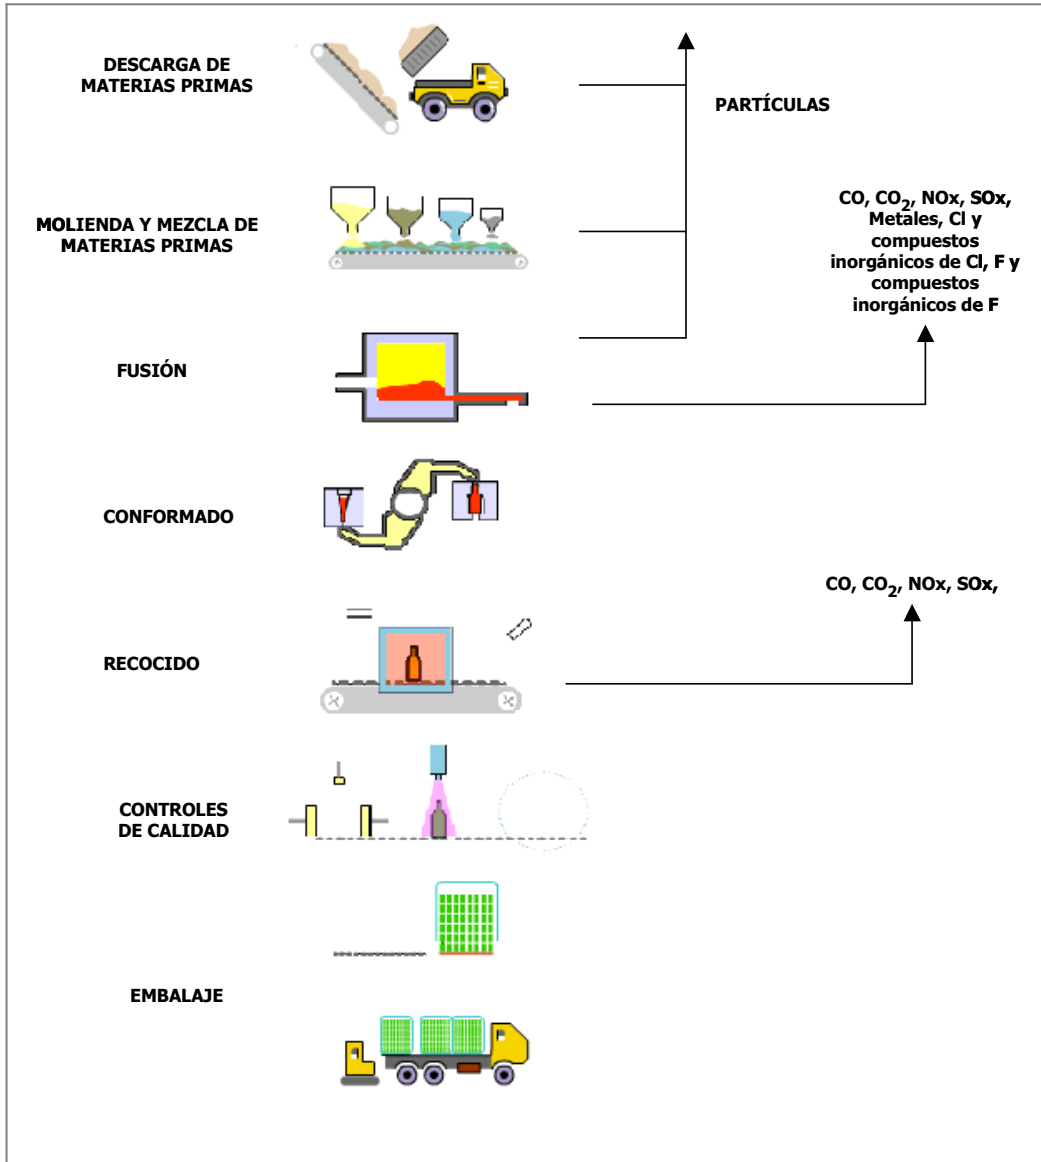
DESCARGA DE MATERIAS PRIMAS

PARTÍCULAS

MOLIENDA Y MEZCLA DE MATERIAS PRIMAS

CO, $CO_2$, NOx, SOx, Metales, Cl y compuestos inorgánicos de Cl, F y compuestos inorgánicos de F

FUSIÓN

CONFORMADO

CO, $CO_2$, NOx, SOx,

RECOCIDO

CONTROLES DE CALIDAD

EMBALAJE